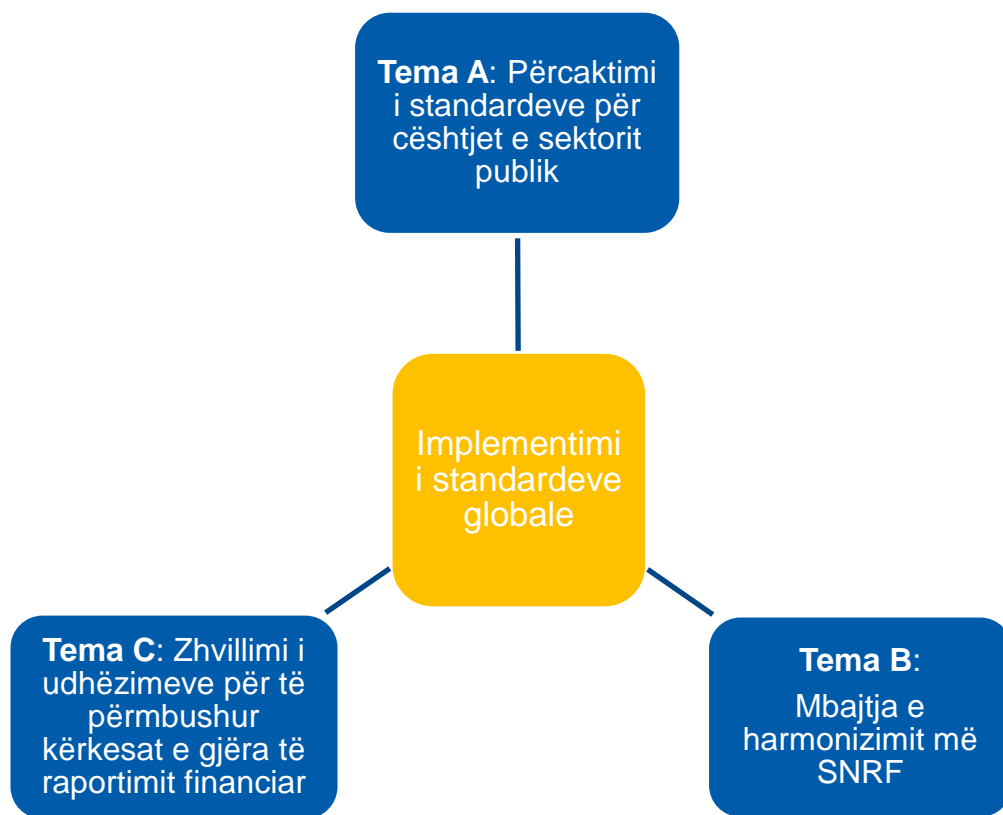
**Tema A**: Përcaktimi i standardeve për çështjet e sektorit publik

Implementimi i standardeve globale

**Tema C**: Zhvillimi i udhëzimeve për të përmbushur kërkesat e gjëra të raportimit financiar

**Tema B**:

Mbajtja e harmonizimit më SNRF